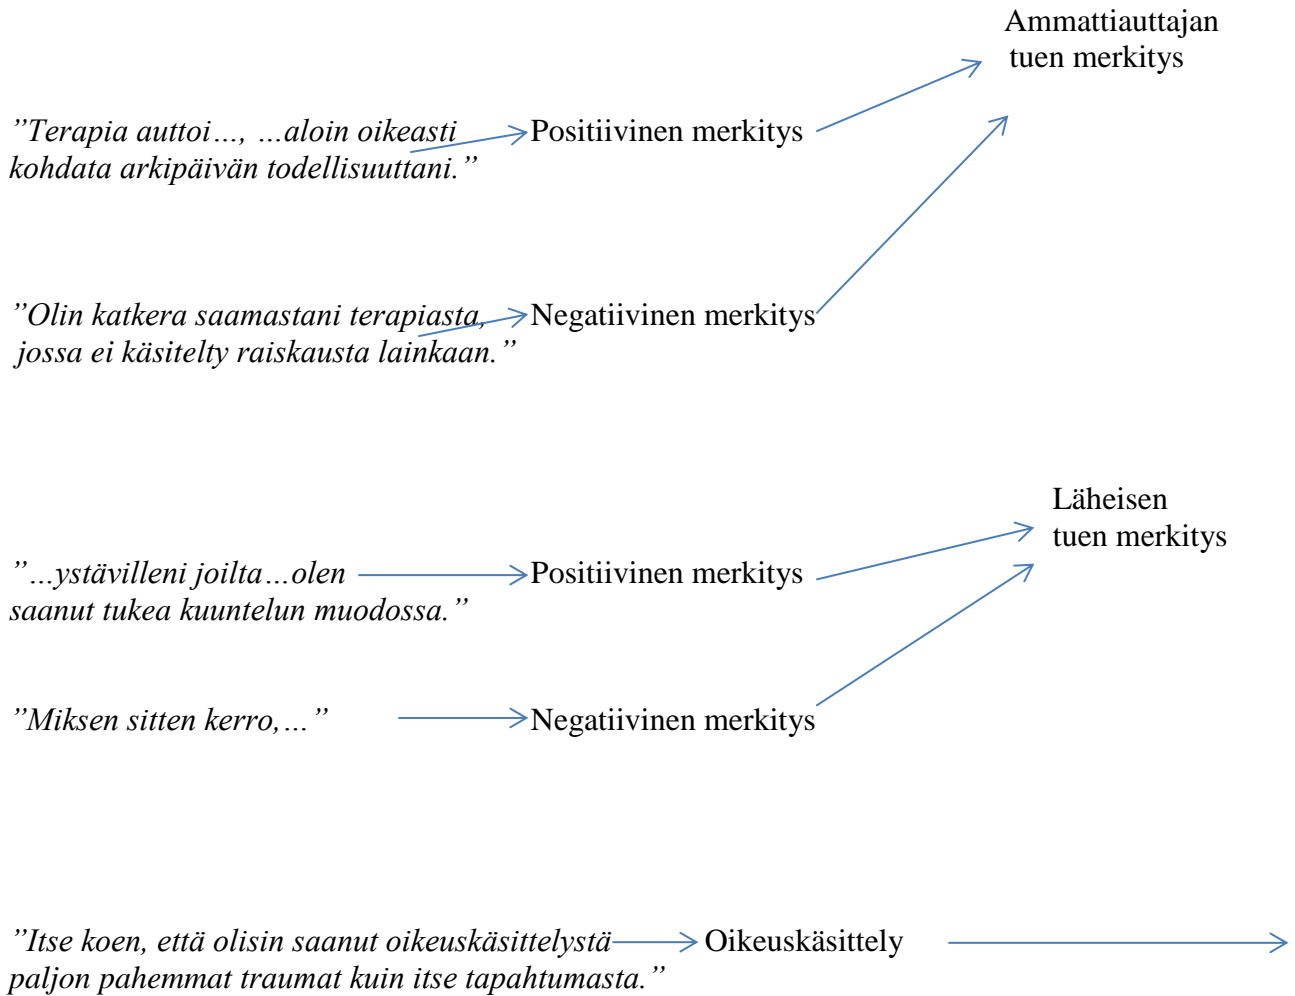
Ammattiauttajan tuen merkitys

”Terapia auttoi…, …aloin oikeasti kohdata arkipäivän todellisuuttani.”

Positiivinen merkitys

”Olin katkera saamastani terapiasta, jossa ei käsitelty raiskausta lainkaan.”

Negatiivinen merkitys

Läheisen tuen merkitys

”…ystävilleni joilta…olen saanut tukea kuuntelun muodossa.”

Positiivinen merkitys

”Miksen sitten kerro,…”

Negatiivinen merkitys

”Itse koen, että olisin saanut oikeuskäsittelystä paljon pahemmat traumat kuin itse tapahtumasta.”

Oikeuskäsittely